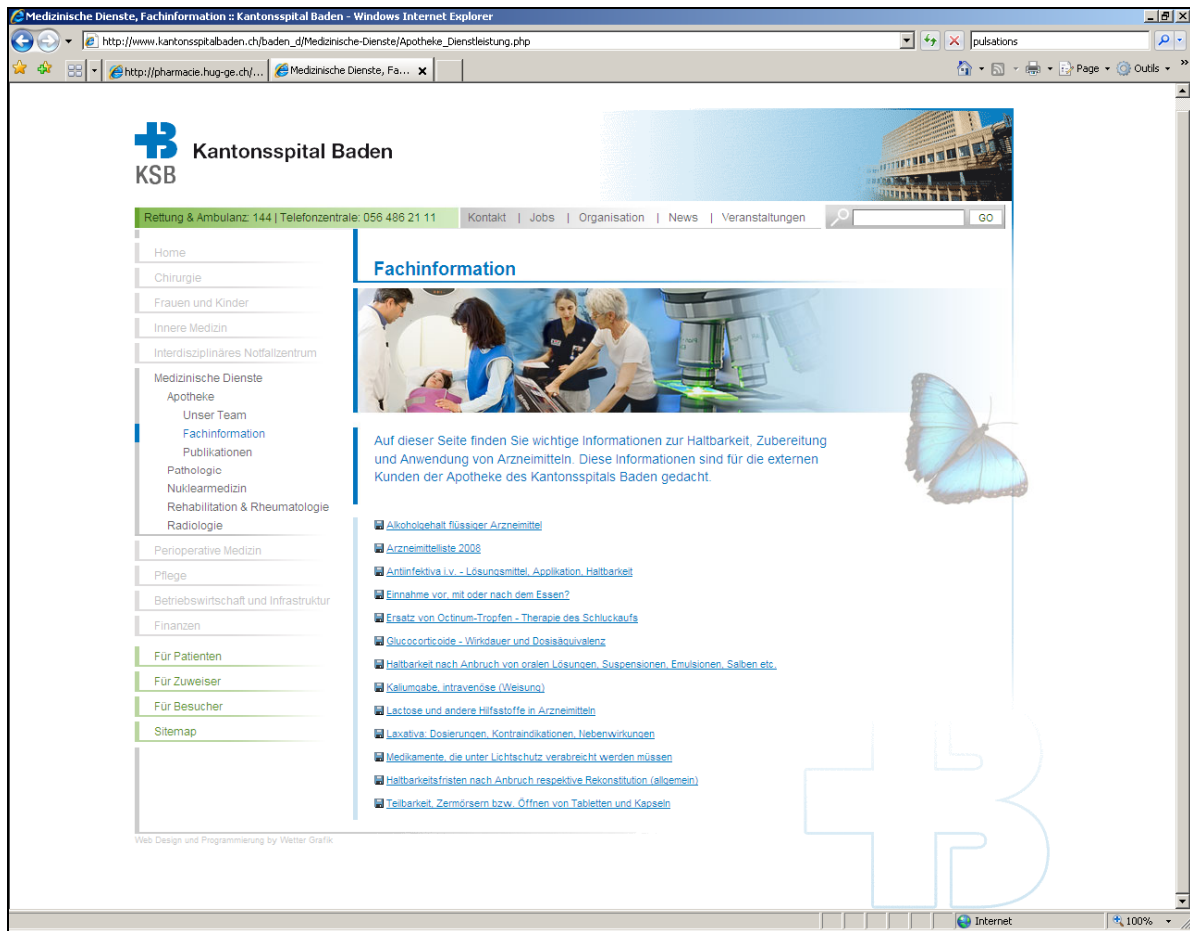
Medizinische Dienste, Fachinformation :: Kantonsspital Baden - Windows Internet Explorer

http://www.kantonsspitalbaden.ch/baden_d/Medizinische-Dienste/Apotheke_Dienstleistung.php

pulsations

http://pharmacie.hug-ge.ch/...

Medizinische Dienste, Fa...

Page ▾ Outils ▾

Kantonsspital Baden

KSB

Rettung & Ambulanz: 144 | Telefonzentrale: 056 486 21 11

Kontakt | Jobs | Organisation | News | Veranstaltungen

GO

Home

Chirurgie

Frauen und Kinder

Innere Medizin

Interdisziplinäres Notfallzentrum

Medizinische Dienste

Apotheke

Unser Team

Fachinformation

Publikationen

Pathologie

Nuklearmedizin

Rehabilitation & Rheumatologie

Radiologie

Perioperative Medizin

Pflege

Betriebswirtschaft und Infrastruktur

Finanzen

Für Patienten

Für Zuweiser

Für Besucher

Sitemap

Fachinformation

Auf dieser Seite finden Sie wichtige Informationen zur Haltbarkeit, Zubereitung und Anwendung von Arzneimitteln. Diese Informationen sind für die externen Kunden der Apotheke des Kantonsspitals Baden gedacht.

Alkoholgehalt flüssiger Arzneimittel

Arzneimittelliste 2008

Antiinfektiva i.v. - Lösungsmittel, Applikation, Haltbarkeit

Einnahme vor, mit oder nach dem Essen?

Ersatz von Octinum-Tropfen - Therapie des Schluckaufs

Glucocorticoide - Wirkdauer und Dosisäquivalenz

Haltbarkeit nach Anbruch von oralen Lösungen, Suspensionen, Emulsionen, Salben etc.

Kaliumgabe, intravenöse (Weisung)

Lactose und andere Hilfsstoffe in Arzneimitteln

Laxativa: Dosierungen, Kontraindikationen, Nebenwirkungen

Medikamente, die unter Lichtschutz verabreicht werden müssen

Haltbarkeitsfristen nach Anbruch respektive Rekonstitution (allgemein)

Teilbarkeit, Zermörsern bzw. Öffnen von Tabletten und Kapseln

Web Design und Programmierung by Wettler Grafik

Internet

100%